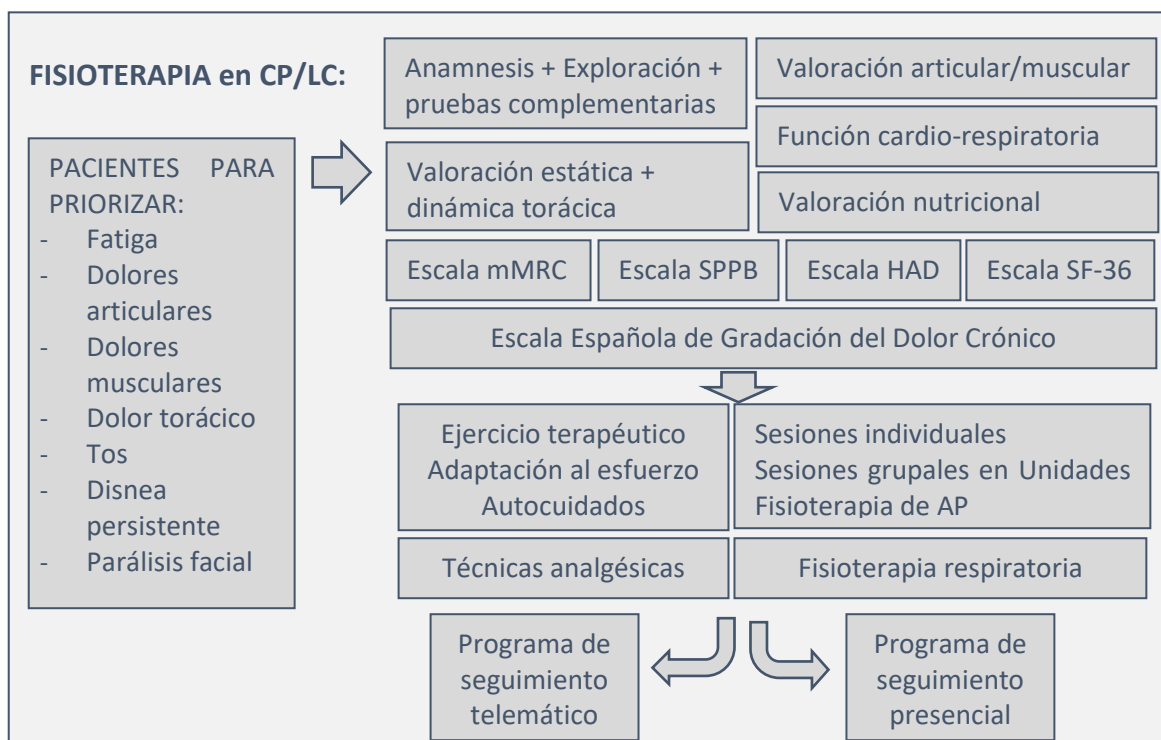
FISIOTERAPIA en CP/LC:

PACIENTES PARA PRIORIZAR:
- Fatiga
- Dolores articulares
- Dolores musculares
- Dolor torácico
- Tos
- Disnea persistente
- Parálisis facial

Anamnesis + Exploración + pruebas complementarias

Valoración articular/muscular

Función cardio-respiratoria

Valoración estática + dinámica torácica

Valoración nutricional

Escala mMRC

Escala SPPB

Escala HAD

Escala SF-36

Escala Española de Gradación del Dolor Crónico

Ejercicio terapéutico
Adaptación al esfuerzo
Autocuidados

Sesiones individuales
Sesiones grupales en Unidades Fisioterapia de AP

Técnicas analgésicas

Fisioterapia respiratoria

Programa de seguimiento telemático

Programa de seguimiento presencial